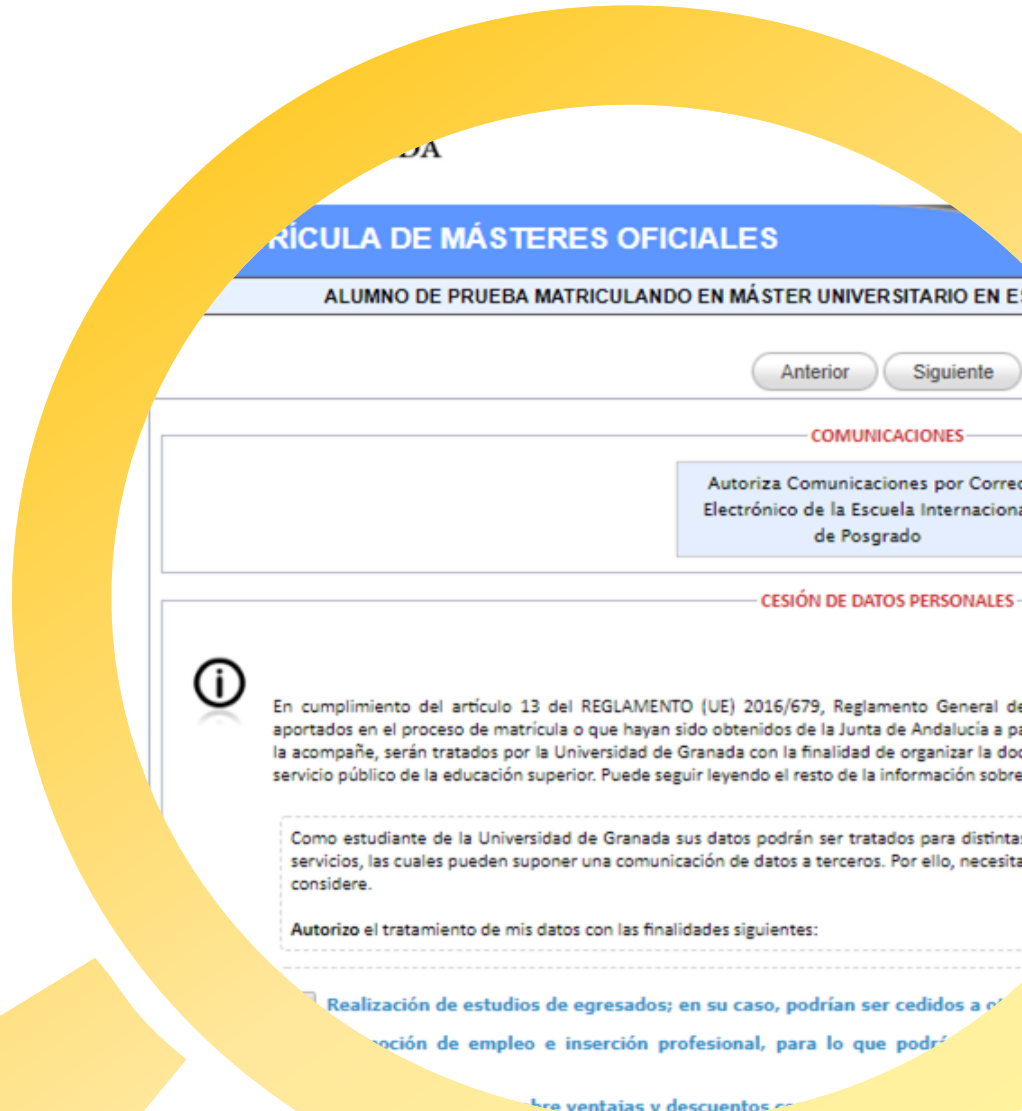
DA

RÍCULA DE MÁSTERES OFICIALES

ALUMNO DE PRUEBA MATRICULANDO EN MÁSTER UNIVERSITARIO EN E

Anterior Siguiente

COMUNICACIONES

Autoriza Comunicaciones por Corre Electrónico de la Escuela Internaciona de Posgrado

CESIÓN DE DATOS PERSONALES

En cumplimiento del artículo 13 del REGLAMENTO (UE) 2016/679, Reglamento General de aportados en el proceso de matrícula o que hayan sido obtenidos de la Junta de Andalucía a pa la acompañe, serán tratados por la Universidad de Granada con la finalidad de organizar la doc servicio público de la educación superior. Puede seguir leyendo el resto de la información sobre

Como estudiante de la Universidad de Granada sus datos podrán ser tratados para distinta servicios, las cuales pueden suponer una comunicación de datos a terceros. Por ello, necesita considere.

Autorizo el tratamiento de mis datos con las finalidades siguientes:

Realización de estudios de egresados; en su caso, podrían ser cedidos a o

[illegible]oción de empleo e inserción profesional, para lo que podr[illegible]

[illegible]bre ventajas y descuentos c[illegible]